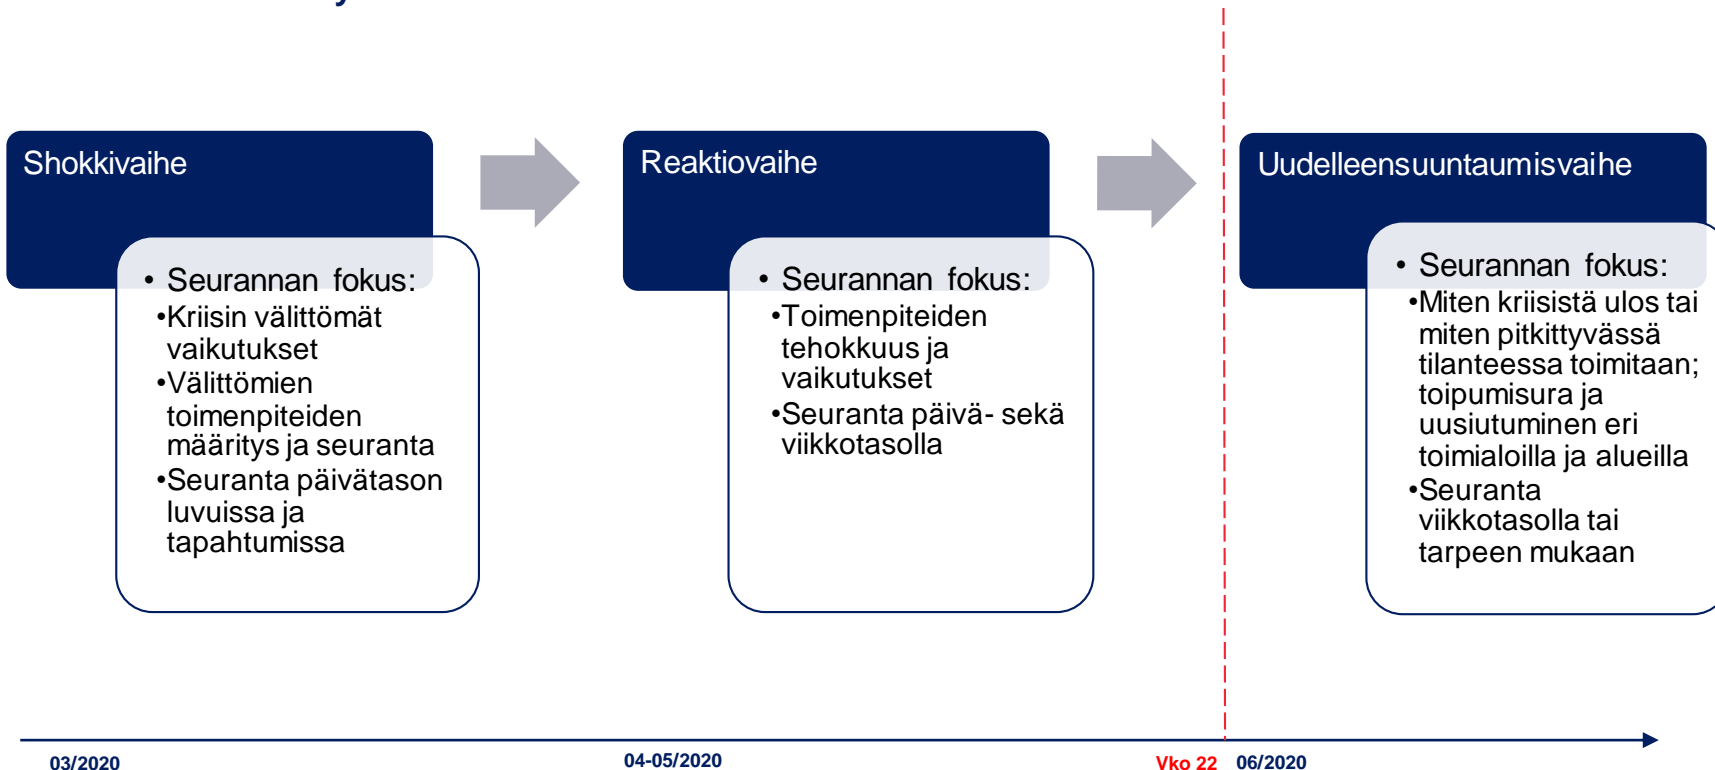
Shokkivaihe

• Seurannan fokus:
•Kriisin välittömät vaikutukset
•Välittömien toimenpiteiden määritys ja seuranta
•Seuranta päivätason luvuissa ja tapahtumissa

Reaktiovaihe

• Seurannan fokus:
•Toimenpiteiden tehokkuus ja vaikutukset
•Seuranta päivä- sekä viikkotasolla

Uudelleensuuntaumisvaihe

• Seurannan fokus:
•Miten kriisistä ulos tai miten pitkittyvässä tilanteessa toimitaan; toipumisura ja uusiutuminen eri toimialoilla ja alueilla
•Seuranta viikkotasolla tai tarpeen mukaan

03/2020
04-05/2020
Vko 22
06/2020